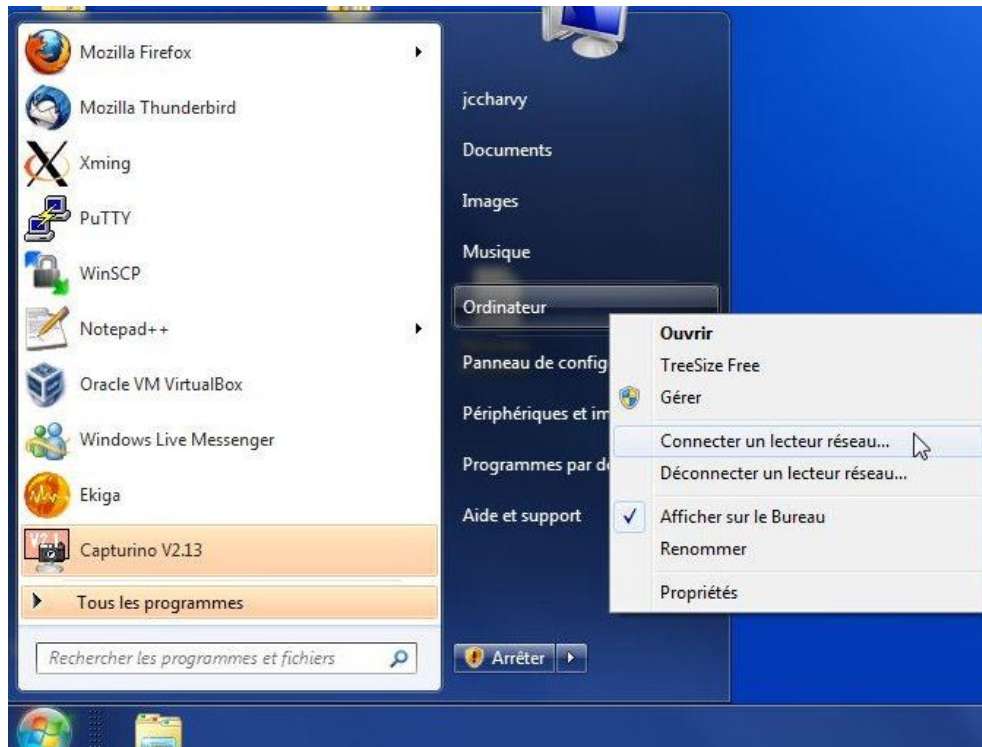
Mozilla Firefox
Mozilla Thunderbird
Xming
PuTTY
WinSCP
Notepad++
Oracle VM VirtualBox
Windows Live Messenger
Ekiga
Capturino V2.13
Tous les programmes
Rechercher les programmes et fichiers

jccharvy
Documents
Images
Musique
Ordinateur
Panneau de config
Périphériques et im
Programmes par d
Aide et support
Arrêter

Ouvrir
TreeSize Free
Gérer
Connecter un lecteur réseau...
Déconnecter un lecteur réseau...
Afficher sur le Bureau
Renommer
Propriétés